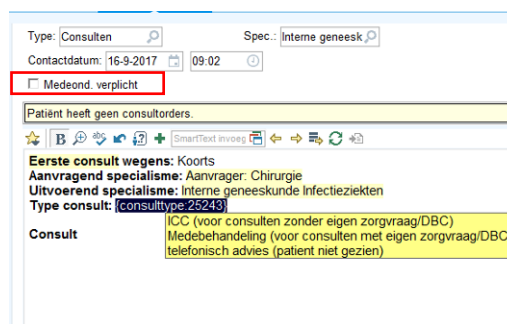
Type: Consulten

Spec.: Interne geneesk

Contactdatum: 16-9-2017 09:02

☐ Medeond. verplicht

Patiënt heeft geen consultorders.

SmartText invoeg

**Eerste consult wegens:** Koorts
**Aanvragend specialisme:** Aanvrager: Chirurgie
**Uitvoerend specialisme:** Interne geneeskunde Infectieziekten
**Type consult:** {consulttype:25243}

**Consult**

ICC (voor consulten zonder eigen zorgvraag/DBC)
Medebehandeling (voor consulten met eigen zorgvraag/DBC
telefonisch advies (patient niet gezien)